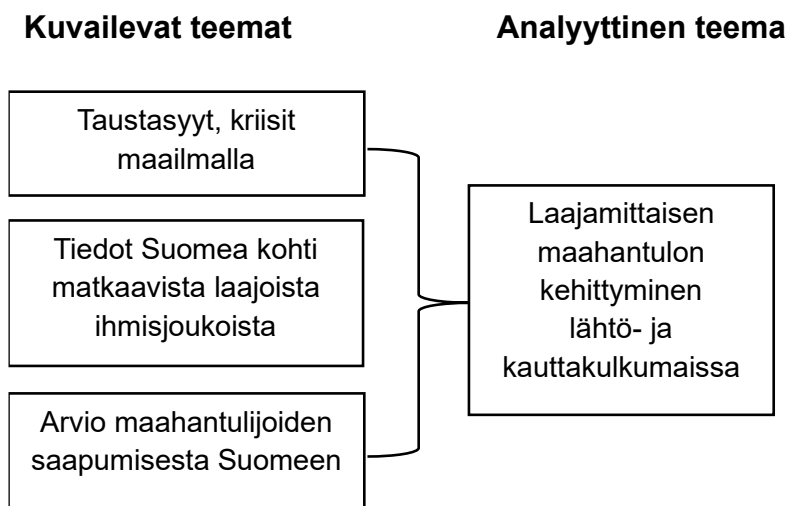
Kuvailevat teemat

Analyyttinen teema

Taustasyyt, kriisit maailmalla

Tiedot Suomea kohti matkaavista laajoista ihmisjoukoista

Arvio maahantulijoiden saapumisesta Suomeen

Laajamittaisen maahantulon kehittyminen lähtö- ja kauttakulkumaissa